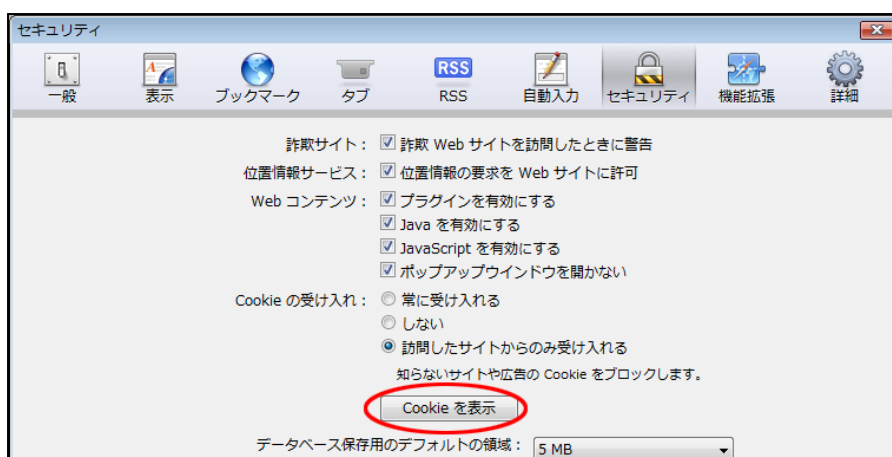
セキュリティ

一般 表示 ブックマーク タブ RSS 自動入力 セキュリティ 機能拡張 詳細

詐欺サイト： 詐欺 Web サイトを訪問したときに警告

位置情報サービス： 位置情報の要求を Web サイトに許可

Web コンテンツ： プラグインを有効にする

Java を有効にする

JavaScript を有効にする

ポップアップウインドウを開かない

Cookie の受け入れ： 常に受け入れる

しない

訪問したサイトからのみ受け入れる

知らないサイトや広告の Cookie をブロックします。

Cookie を表示

データベース保存用のデフォルトの領域： 5 MB